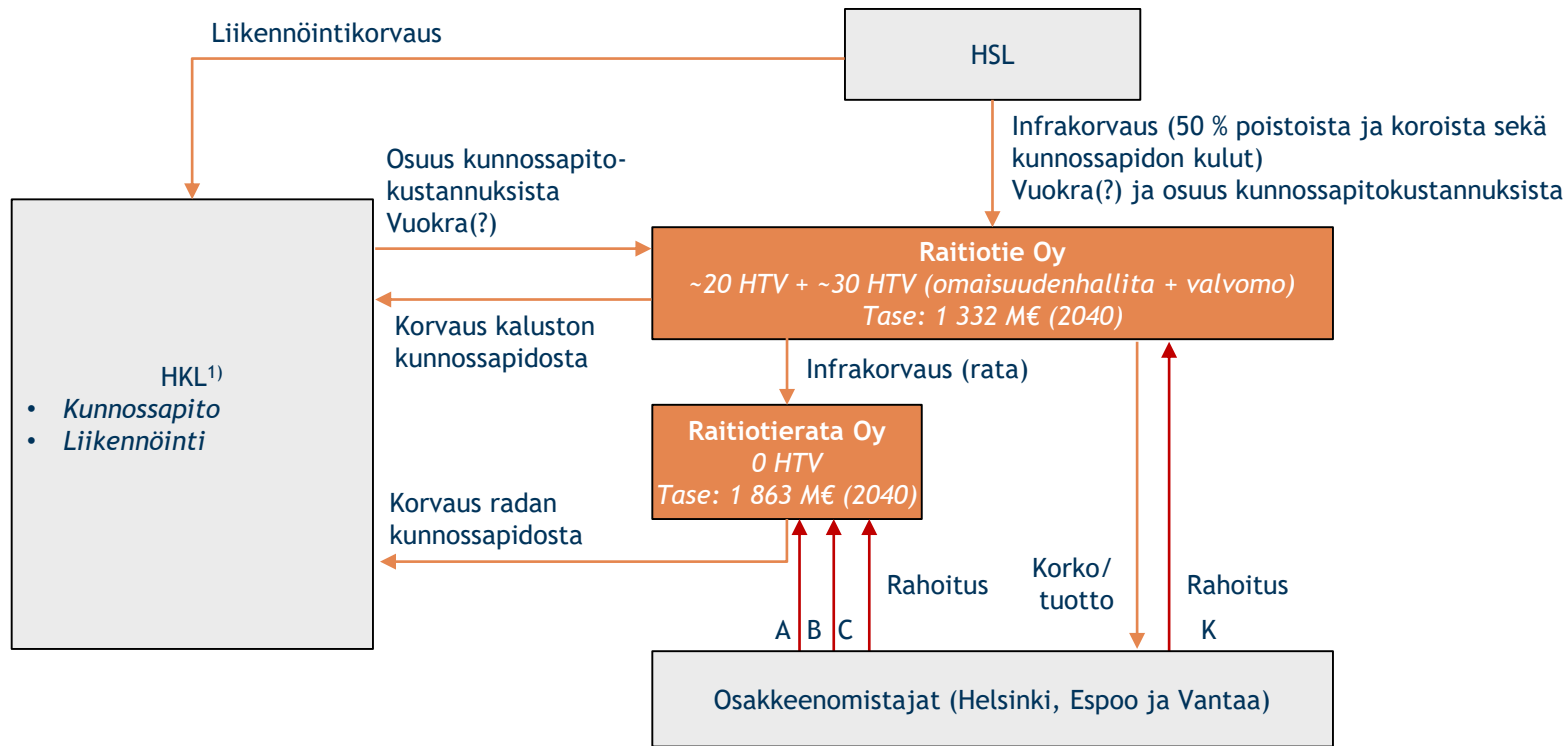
Liikennöintikorvaus

HSL

Infrakorvaus (50 % poistoista ja koroista sekä kunnossapidon kulut)
Vuokra(?) ja osuus kunnossapitokustannuksista

Osuus kunnossapitokustannuksista
Vuokra(?)

Raitiotie Oy
~20 HTV + ~30 HTV (omaisuudenhallita + valvomo)
Tase: 1 332 M€ (2040)

Korvaus kaluston kunnossapidosta

HKL$^{1)}$
• Kunnossapito
• Liikennöinti

Infrakorvaus (rata)

Raitiotierata Oy
0 HTV
Tase: 1 863 M€ (2040)

Korvaus radan kunnossapidosta

Rahoitus

Korko/ tuotto

Rahoitus

A B C

K

Osakkeenomistajat (Helsinki, Espoo ja Vantaa)